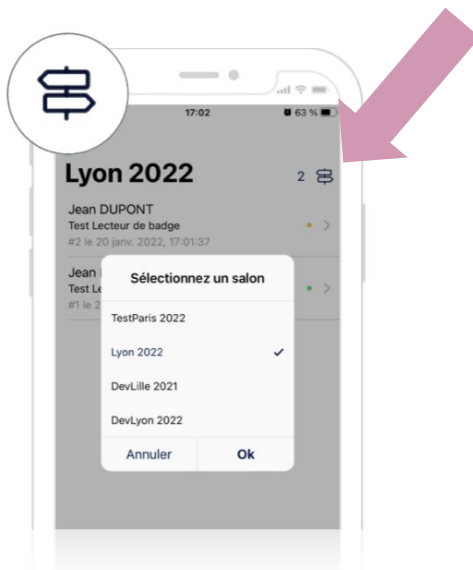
17:02

63 %

Lyon 2022

2

Jean DUPONT
Test Lecteur de badge
#2 le 20 janv. 2022, 17:01:37

Jean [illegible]
Test Le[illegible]
#1 le 2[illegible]

Sélectionnez un salon

TestParis 2022

Lyon 2022 ✓

DevLille 2021

DevLyon 2022

Annuler

Ok